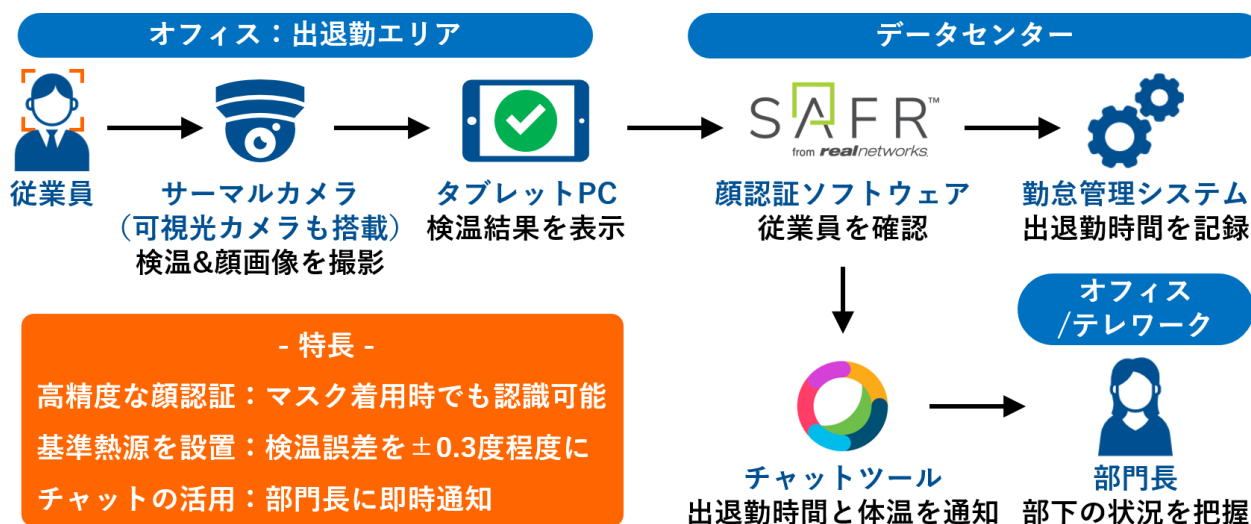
オフィス：出退勤エリア

データセンター

従業員

サーマルカメラ
（可視光カメラも搭載）
検温&顔画像を撮影

タブレットPC
検温結果を表示

SAFR™
from realnetworks.

顔認証ソフトウェア
従業員を確認

勤怠管理システム
出退勤時間を記録

オフィス
/テレワーク

- 特長 -
高精度な顔認証：マスク着用時でも認識可能
基準熱源を設置：検温誤差を±0.3度程度に
チャットの活用：部門長に即時通知

チャットツール
出退勤時間と体温を通知

部門長
部下の状況を把握